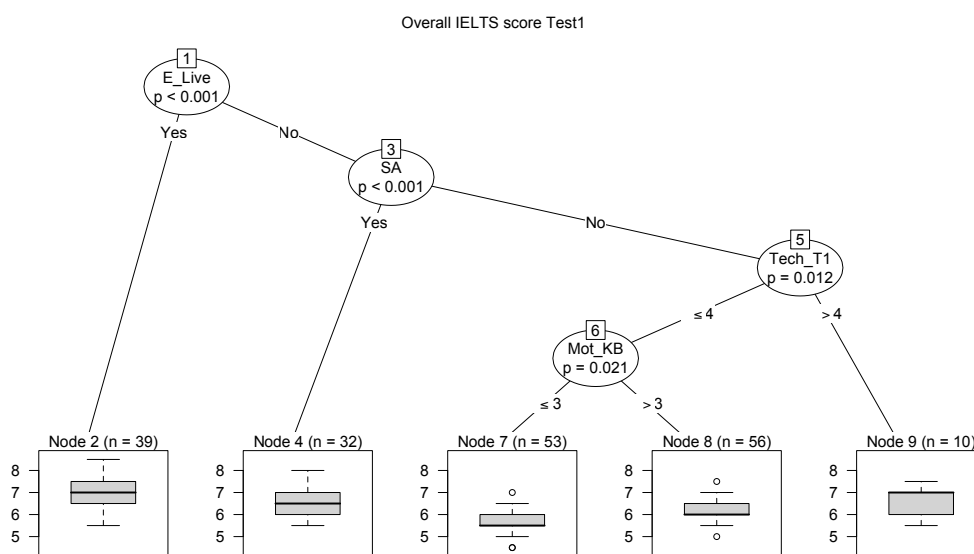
Overall IELTS score Test1

1
E_Live
p < 0.001

Yes

No

3
SA
p < 0.001

Yes

No

5
Tech_T1
p = 0.012

≤ 4

> 4

6
Mot_KB
p = 0.021

≤ 3

> 3

Node 2 (n = 39)
8
7
6
5

Node 4 (n = 32)
8
7
6
5

Node 7 (n = 53)
8
7
6
5

Node 8 (n = 56)
8
7
6
5

Node 9 (n = 10)
8
7
6
5